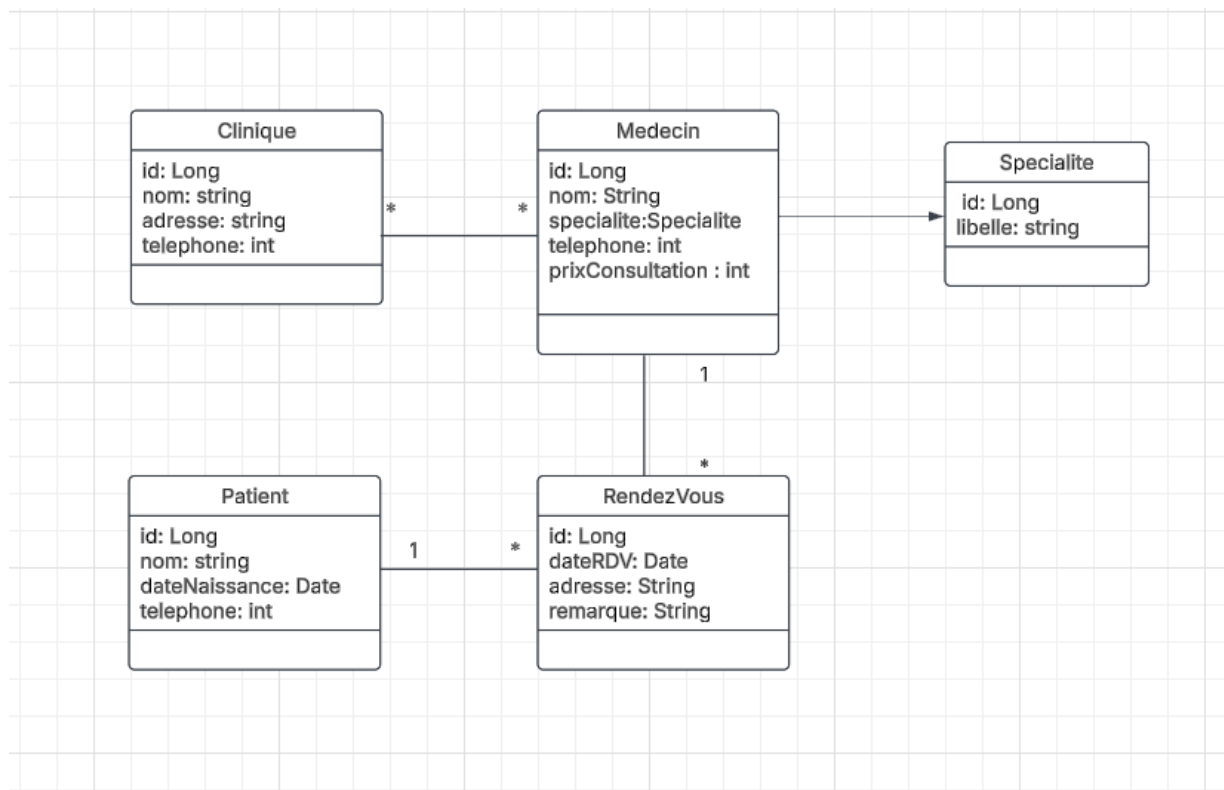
Clinique
id: Long
nom: string
adresse: string
telephone: int

*

*

Medecin
id: Long
nom: String
specialite:Specialite
telephone: int
prixConsultation : int

Specialite
id: Long
libelle: string

1

*

Patient
id: Long
nom: string
dateNaissance: Date
telephone: int

1

*

RendezVous
id: Long
dateRDV: Date
adresse: String
remarque: String